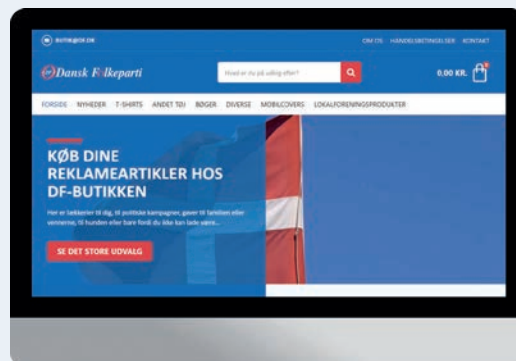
BUTIK@DF.DK

OM OS HANDELSBETINGELSER KONTAKT

Dansk Folkeparti

Hvad er du på udkig efter?

0,00 KR.

FORSIDE NYHEDER T-SHIRTS ANDET TØJ BØGER DIVERSE MOBILCOVERS LOKALFORENINGSPRODUKTER

KØB DINE REKLAMEARTIKLER HOS DF-BUTIKKEN

Her er lækkerier til dig, til politiske kampagner, gaver til familien eller vennerne, til hunden eller bare fordi du ikke kan lade være...

SE DET STORE UDVALG